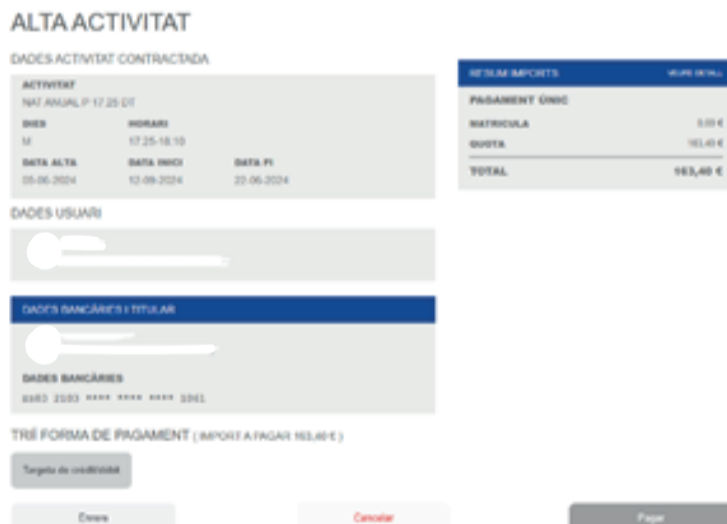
ALTA ACTIVITAT

DADES ACTIVITAT CONTRACTADA

ACTIVITAT
NAT ANUAL P 17.25 DT

DIES
M

HORARI
17:25-18:10

DATA ALTA
05-06-2024

DATA INICI
12-09-2024

DATA FI
22-06-2024

DADES USUARI

DADES BANCÀRIES I TITULAR

DADES BANCÀRIES
ES83 2103 **** **** **** 1061

TRÍ FORMA DE PAGAMENT ( IMPORT A PAGAR 163,40 € )

Targeta de crèdit/dèbit

Enrere

Cancel·lar

Pagar

RESUM IMPORTS
VEURE DETALL

PAGAMENT ÚNIC

MATRICULA
0,00 €

QUOTA
163,40 €

TOTAL
163,40 €